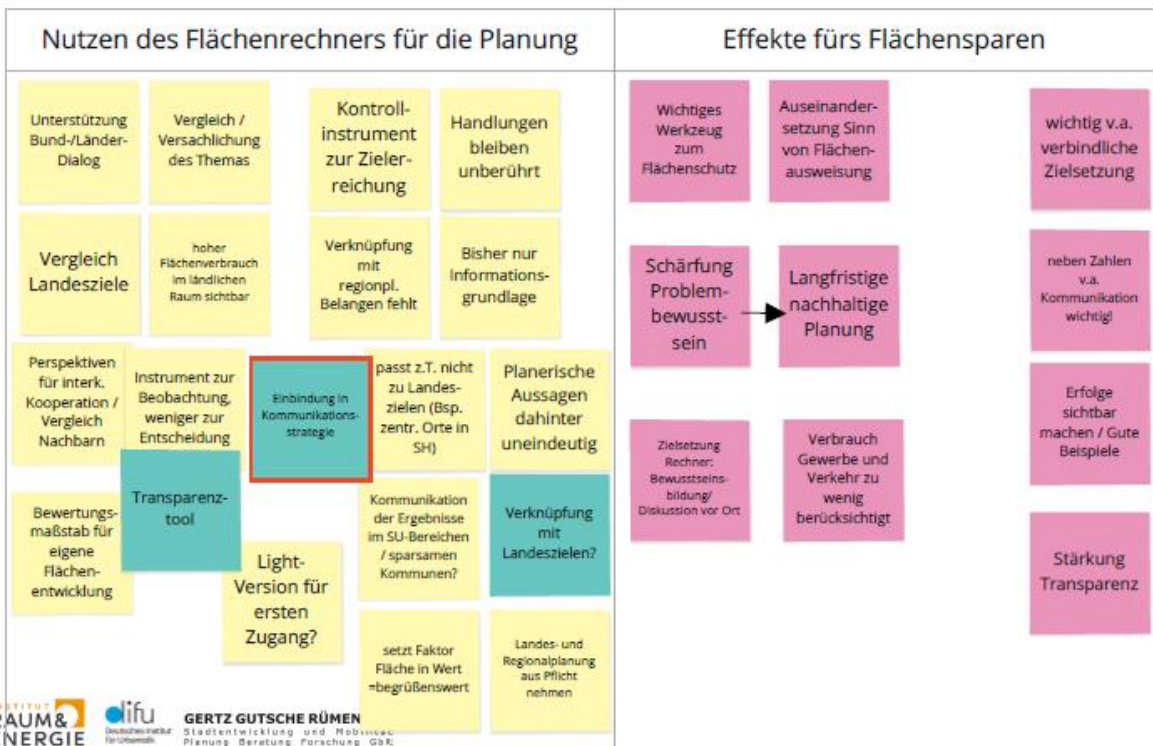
Nutzen des Flächenrechners für die Planung

Unterstützung Bund-/Länder-Dialog

Vergleich / Versachlichung des Themas

Kontroll-instrument zur Zieler-reichung

Handlungen bleiben unberührt

Vergleich Landesziele

hoher Flächenverbrauch im ländlichen Raum sichtbar

Verknüpfung mit regionpl. Belangen fehlt

Bisher nur Informations-grundlage

Perspektiven für interk. Kooperation / Vergleich Nachbarn

Instrument zur Beobachtung, weniger zur Entscheidung

Einbindung in Kommunikations-strategie

passt z.T. nicht zu Landes-zielen (Bsp. zentr. Orte in SH)

Planerische Aussagen dahinter uneindeutig

Transparenz-tool

Bewertungs-maßstab für eigene Flächen-entwicklung

Light-Version für ersten Zugang?

Kommunikation der Ergebnisse im SU-Bereichen / sparsamen Kommunen?

Verknüpfung mit Landeszielen?

setzt Faktor Fläche in Wert =begrüßenswert

Landes- und Regionalplanung aus Pflicht nehmen

Effekte fürs Flächensparen

Wichtiges Werkzeug zum Flächenschutz

Auseinander-setzung Sinn von Flächen-ausweisung

wichtig v.a. verbindliche Zielsetzung

Schärfung Problem-bewusst-sein

Langfristige nachhaltige Planung

neben Zahlen v.a. Kommunikation wichtig!

Erfolge sichtbar machen / Gute Beispiele

Zielsetzung Rechner: Bewusstseins-bildung/ Diskussion vor Ort

Verbrauch Gewerbe und Verkehr zu wenig berücksichtigt

Stärkung Transparenz

INSTITUT RAUM& ENERGIE

difu Deutsches Institut für Urbanistik

GERTZ GUTSCHE RÜMEN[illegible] Stadtentwicklung und Mobilität Planung Beratung Forschung GbR